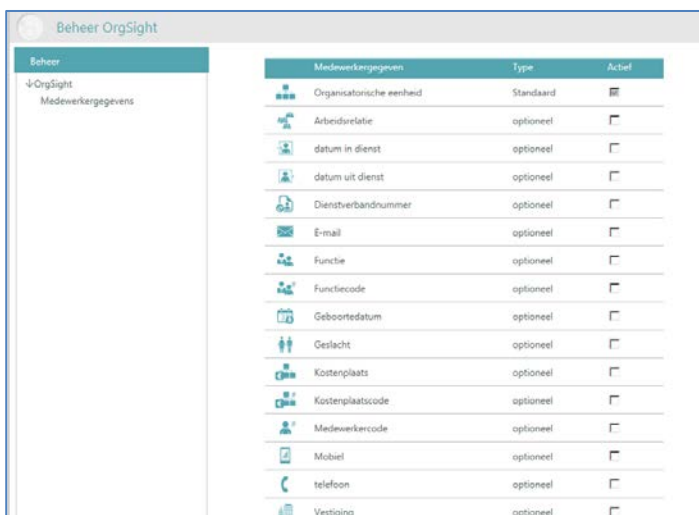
Beheer OrgSight

Beheer

↓OrgSight
Medewerkergegevens

| Medewerkergegeven | Type | Actief |
|---|---|---|
| Organisatorische eenheid | Standaard | |
| Arbeidsrelatie | optioneel | |
| datum in dienst | optioneel | |
| datum uit dienst | optioneel | |
| Dienstverbandnummer | optioneel | |
| E-mail | optioneel | |
| Functie | optioneel | |
| Functiecode | optioneel | |
| Geboortedatum | optioneel | |
| Geslacht | optioneel | |
| Kostenplaats | optioneel | |
| Kostenplaatscode | optioneel | |
| Medewerkercode | optioneel | |
| Mobiel | optioneel | |
| telefoon | optioneel | |
| Vestiging | optioneel | |